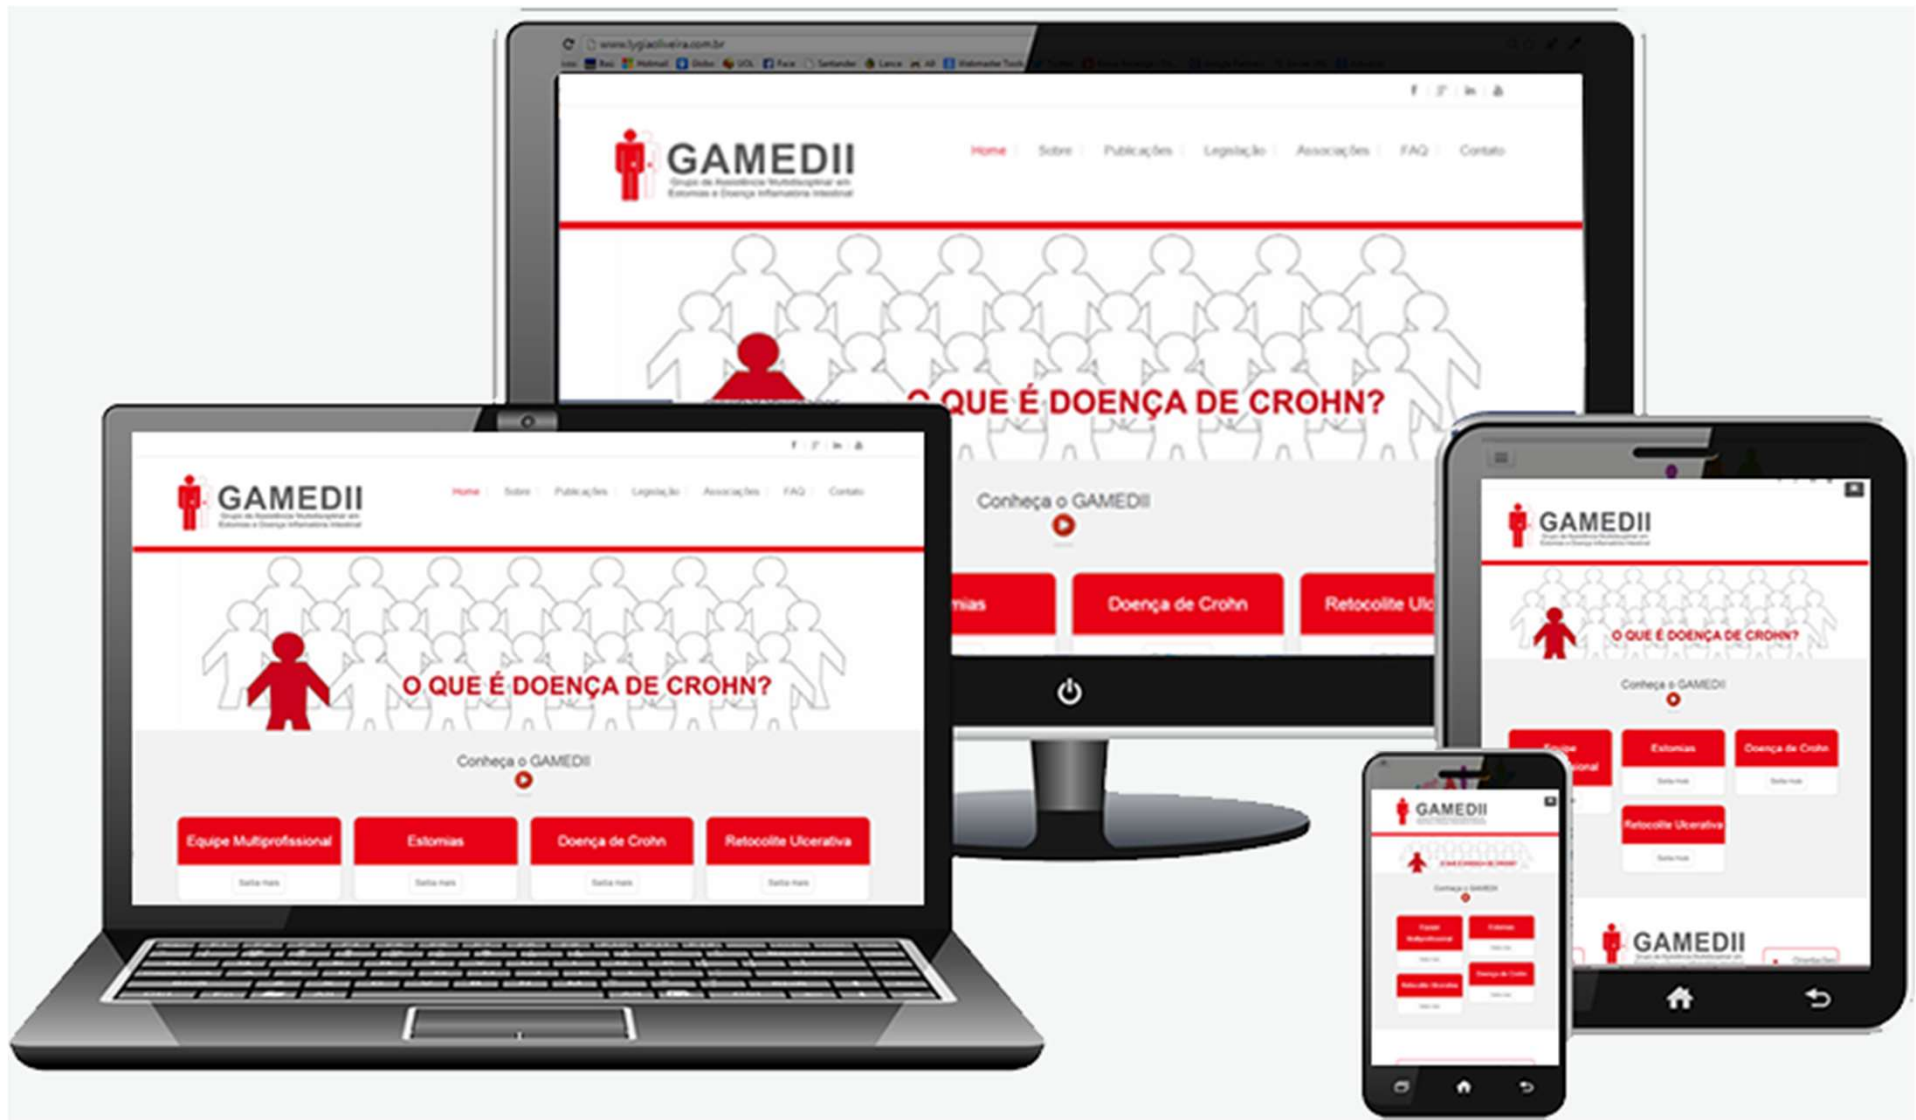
www.lygiaoliveira.com.br

GAMEDII
Grupo de Assistência Multidisciplinar em Estomias e Doença Inflamatória Intestinal

Home | Sobre | Publicações | Legislação | Associações | FAQ | Contato

O QUE É DOENÇA DE CROHN?

Conheça o GAMEDII

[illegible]mias
Doença de Crohn
Retocolite Ulc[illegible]

GAMEDII
Grupo de Assistência Multidisciplinar em Estomias e Doença Inflamatória Intestinal

Home | Sobre | Publicações | Legislação | Associações | FAQ | Contato

O QUE É DOENÇA DE CROHN?

Conheça o GAMEDII

Equipe Multiprofissional
Saiba mais
Estomias
Saiba mais
Doença de Crohn
Saiba mais
Retocolite Ulcerativa
Saiba mais

GAMEDII

O QUE É DOENÇA DE CROHN?

Conheça o GAMEDII

Equipe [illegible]sional
Estomias
Saiba mais
Doença de Crohn
Saiba mais
Retocolite Ulcerativa
Saiba mais

GAMEDII

GAMEDII

Conheça o GAMEDII

Equipe Multiprofissional
Estomias
Retocolite Ulcerativa
Doença de Crohn